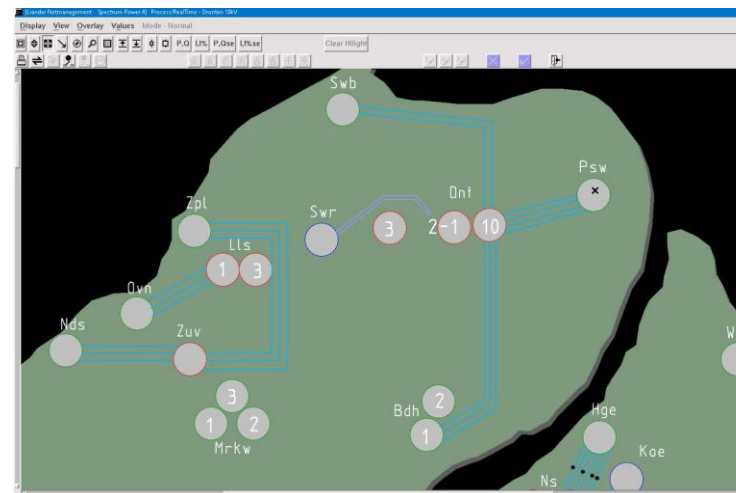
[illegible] Spectrum Power 4) Process/RealTime - Dronten 10kV

Display View Overlay Values Mode - Normal

P,Q I,I% P,Qse I,I%se

Clear Hilight

Swb

Psw

Ont

Zpl

Swr

3

2-1

10

Lls

1

3

Ovn

Nds

Zuv

3

1

2

MrKw

Bdh

2

1

Hge

Koe

Ns

W